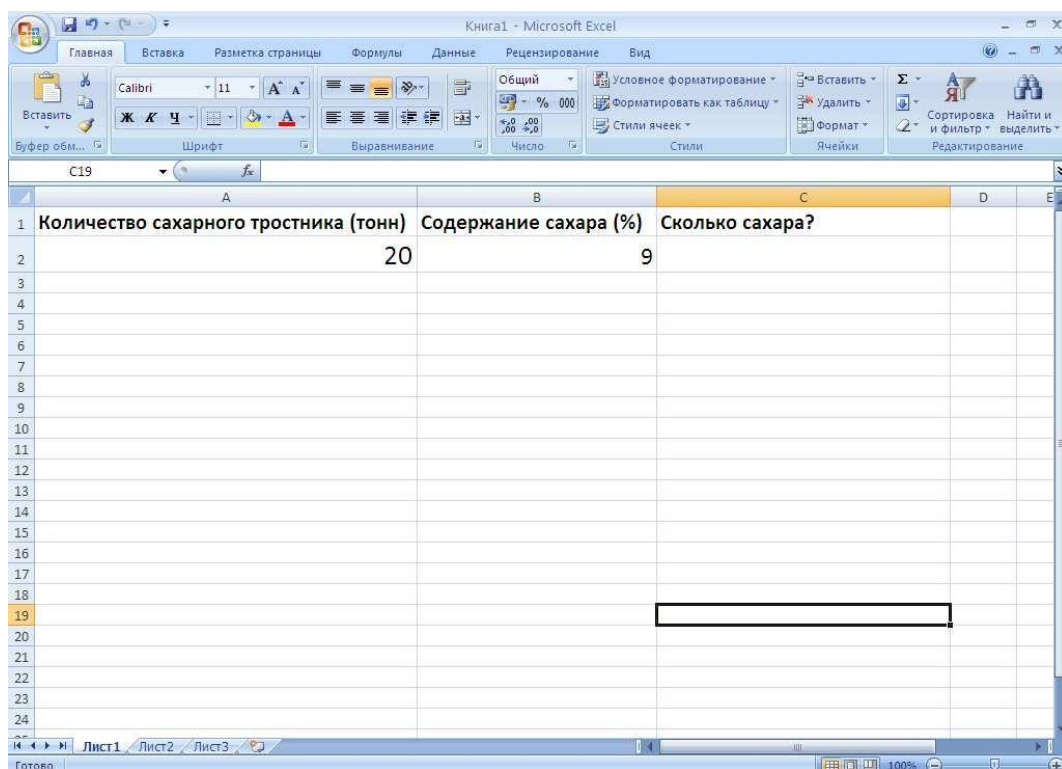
Книга1 - Microsoft Excel

Главная Вставка Разметка страницы Формулы Данные Рецензирование Вид

Вставить
Буфер обм...
Calibri 11
Ж К Ч
Шрифт
Выравнивание
Общий
% 000
Число
Условное форматирование
Форматировать как таблицу
Стили ячеек
Стили
Вставить
Удалить
Формат
Ячейки
Сортировка и фильтр
Найти и выделить
Редактирование

C19 $f_x$

| | A | B | C | D | E |
|---|---|---|---|---|---|
| 1 | Количество сахарного тростника (тонн) | Содержание сахара (%) | Сколько сахара? | | |
| 2 | 20 | 9 | | | |
| 3 | | | | | |
| 4 | | | | | |
| 5 | | | | | |
| 6 | | | | | |
| 7 | | | | | |
| 8 | | | | | |
| 9 | | | | | |
| 10 | | | | | |
| 11 | | | | | |
| 12 | | | | | |
| 13 | | | | | |
| 14 | | | | | |
| 15 | | | | | |
| 16 | | | | | |
| 17 | | | | | |
| 18 | | | | | |
| 19 | | | | | |
| 20 | | | | | |
| 21 | | | | | |
| 22 | | | | | |
| 23 | | | | | |
| 24 | | | | | |

Лист1 Лист2 Лист3

Готово 100%